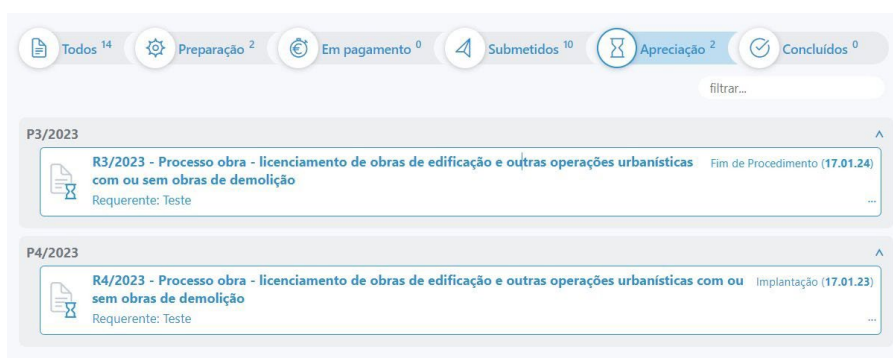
Todos $^{14}$ Preparação $^{2}$ Em pagamento $^{0}$ Submetidos $^{10}$ Apreciação $^{2}$ Concluídos $^{0}$

filtrar...

P3/2023

R3/2023 - Processo obra - licenciamento de obras de edificação e outras operações urbanísticas com ou sem obras de demolição

Requerente: Teste

Fim de Procedimento (17.01.24)

...

P4/2023

R4/2023 - Processo obra - licenciamento de obras de edificação e outras operações urbanísticas com ou sem obras de demolição

Requerente: Teste

Implantação (17.01.23)

...